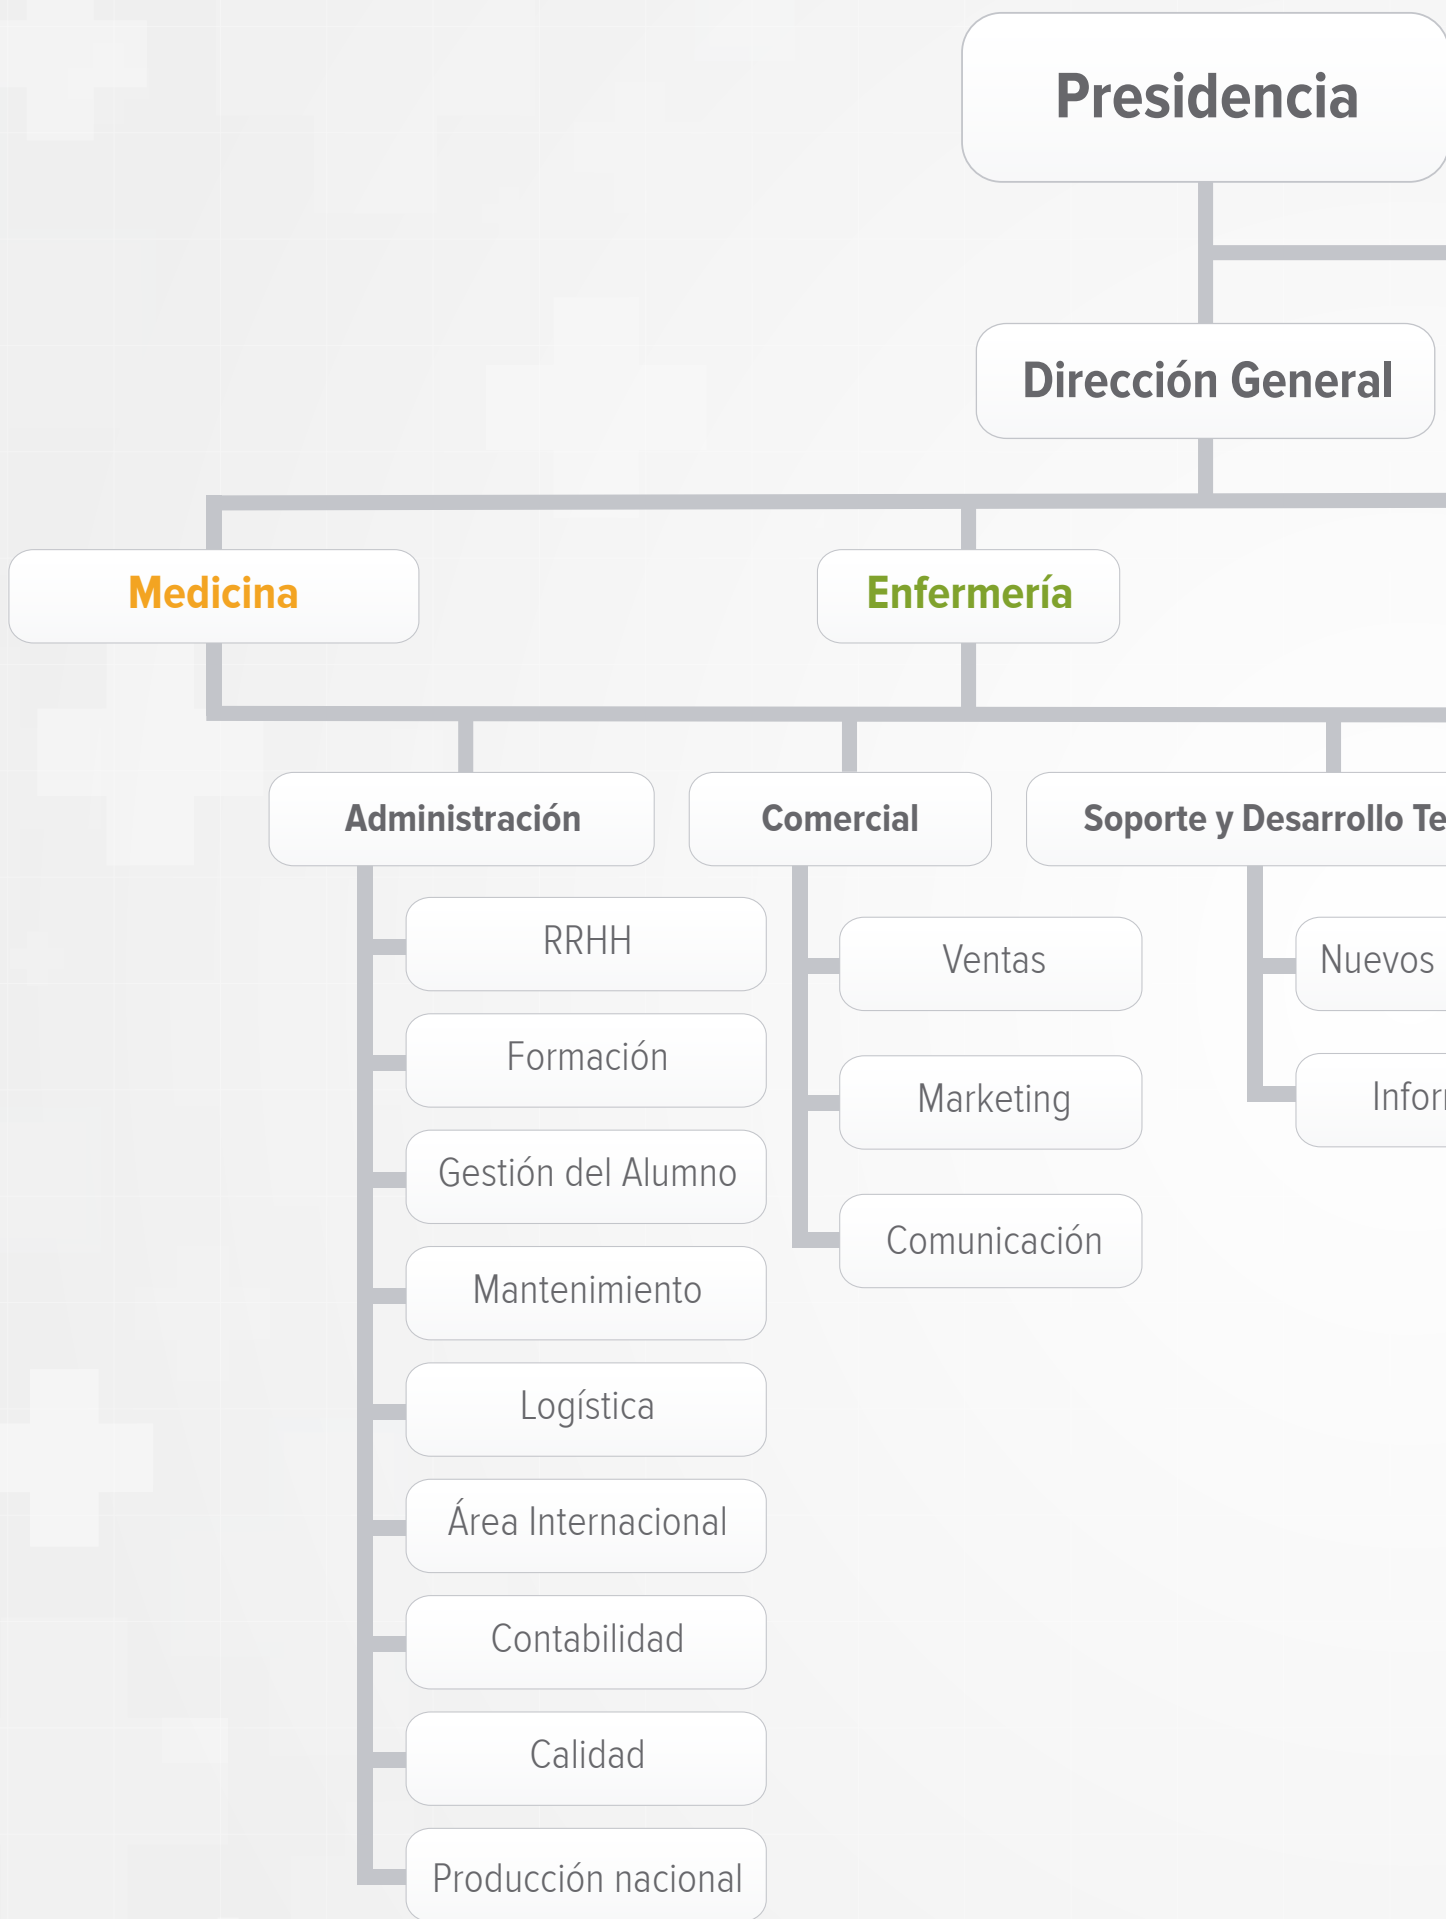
Presidencia

Dirección General

Medicina

Enfermería

Administración

Comercial

Soporte y Desarrollo Te

RRHH

Formación

Gestión del Alumno

Mantenimiento

Logística

Área Internacional

Contabilidad

Calidad

Producción nacional

Ventas

Marketing

Comunicación

Nuevos

Infor